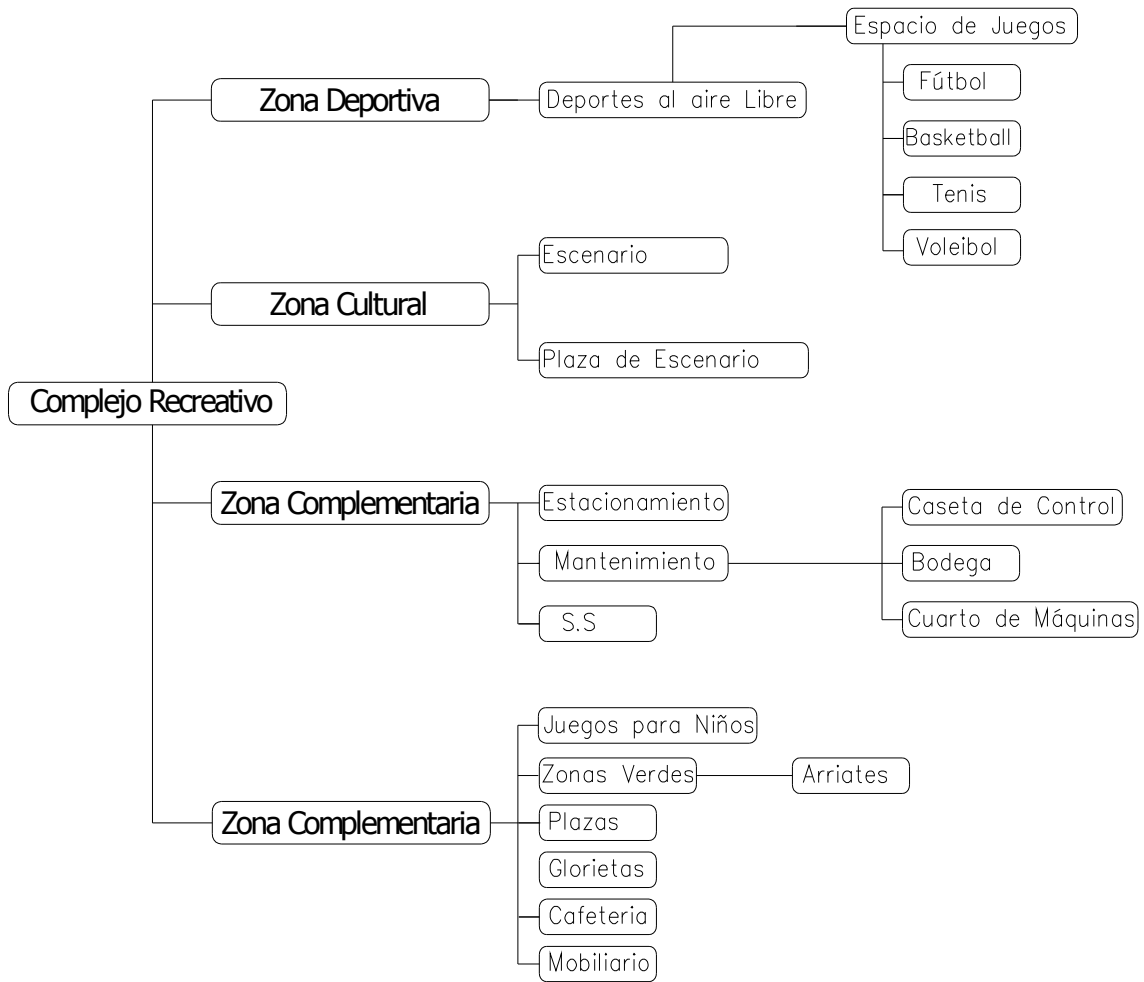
Complejo Recreativo

Zona Deportiva

Deportes al aire Libre

Espacio de Juegos

Fútbol

Basketball

Tenis

Voleibol

Zona Cultural

Escenario

Plaza de Escenario

Zona Complementaria

Estacionamiento

Mantenimiento

Caseta de Control

Bodega

Cuarto de Máquinas

S.S

Zona Complementaria

Juegos para Niños

Zonas Verdes

Arriates

Plazas

Glorietas

Cafeteria

Mobiliario